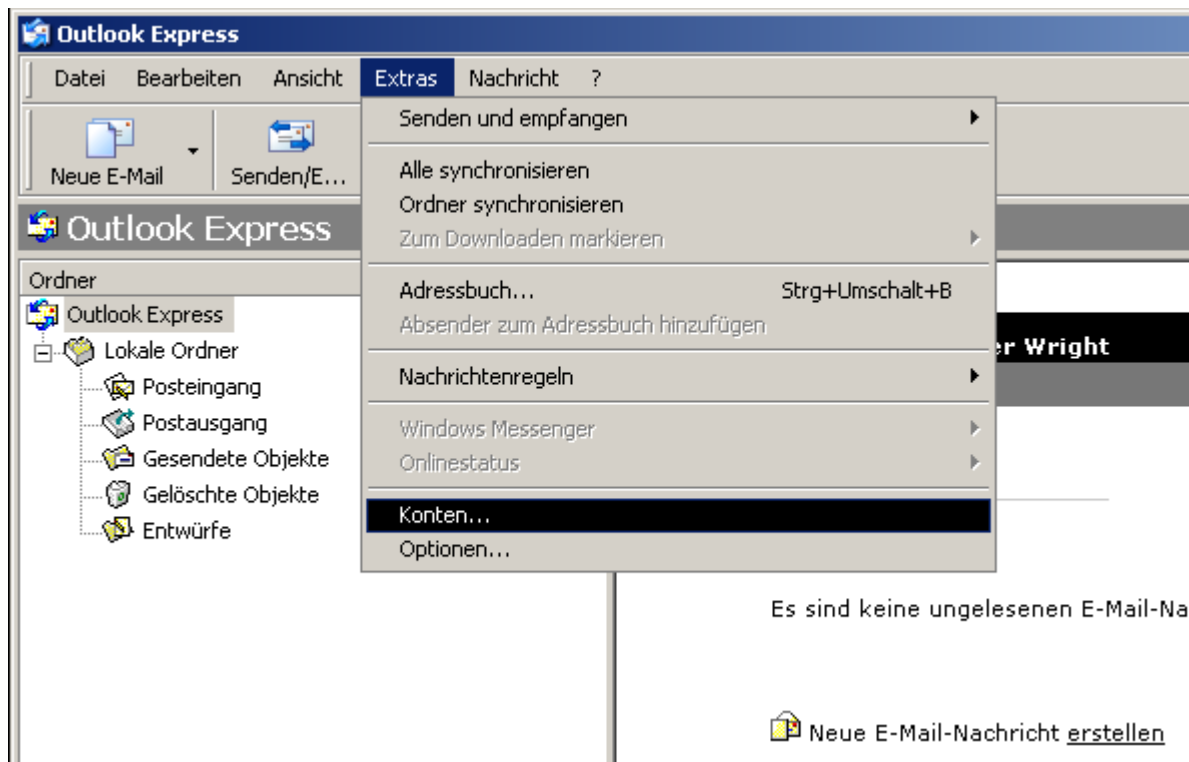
Outlook Express

Datei Bearbeiten Ansicht Extras Nachricht ?

Neue E-Mail Senden/E...

Senden und empfangen

Alle synchronisieren
Ordner synchronisieren
Zum Downloaden markieren

Adressbuch... Strg+Umschalt+B
Absender zum Adressbuch hinzufügen

Nachrichtenregeln

Windows Messenger
Onlinestatus

Konten...
Optionen...

Outlook Express

Ordner
Outlook Express
Lokale Ordner
Posteingang
Postausgang
Gesendete Objekte
Gelöschte Objekte
Entwürfe

er Wright

Es sind keine ungelesenen E-Mail-Na

Neue E-Mail-Nachricht erstellen